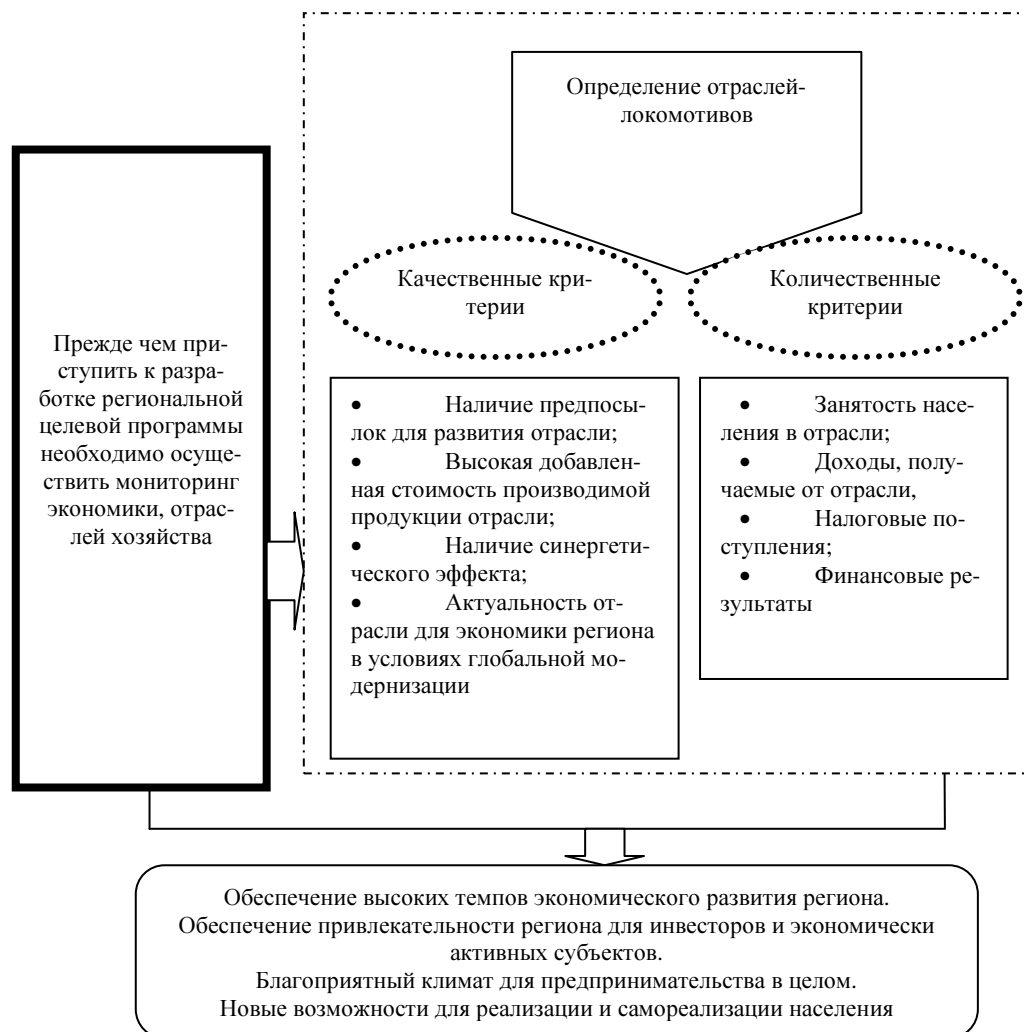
Прежде чем приступить к разработке региональной целевой программы необходимо осуществить мониторинг экономики, отраслей хозяйства

Определение отраслей-локомотивов

Качественные критерии

Количественные критерии

• Наличие предпосылок для развития отрасли;
• Высокая добавленная стоимость производимой продукции отрасли;
• Наличие синергетического эффекта;
• Актуальность отрасли для экономики региона в условиях глобальной модернизации

• Занятость населения в отрасли;
• Доходы, получаемые от отрасли,
• Налоговые поступления;
• Финансовые результаты

Обеспечение высоких темпов экономического развития региона.
Обеспечение привлекательности региона для инвесторов и экономически активных субъектов.
Благоприятный климат для предпринимательства в целом.
Новые возможности для реализации и самореализации населения